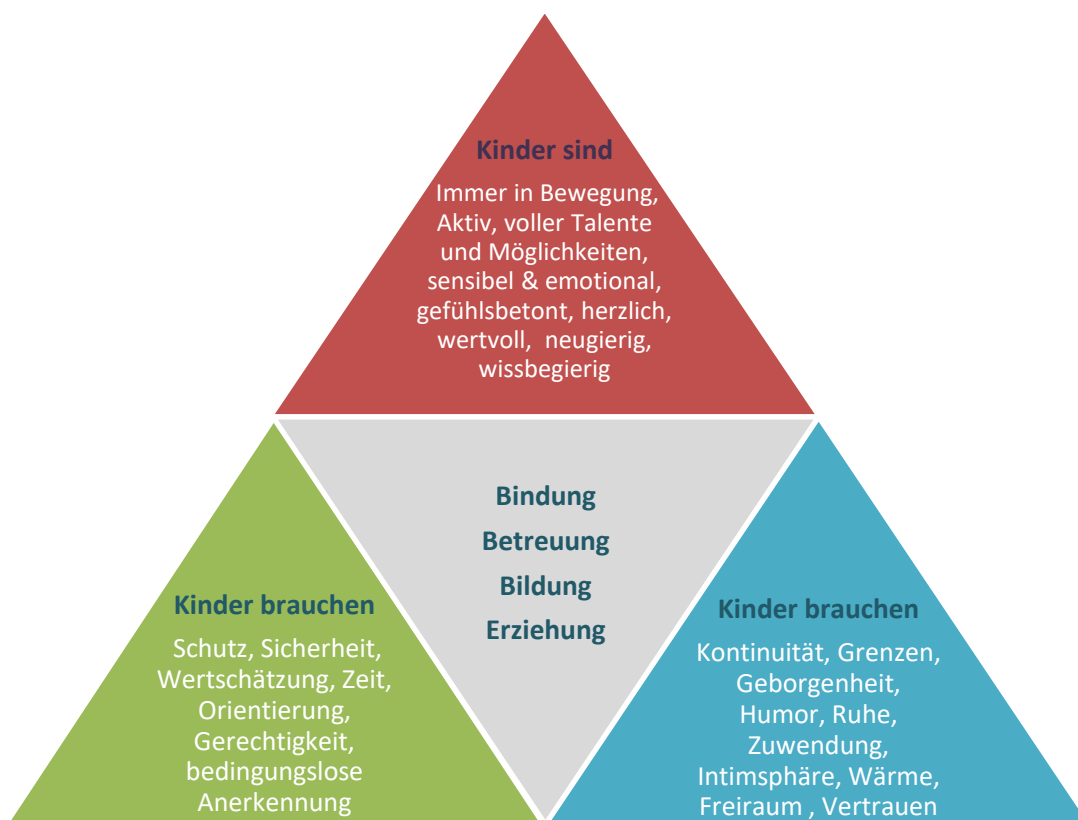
Kinder sind

Immer in Bewegung, Aktiv, voller Talente und Möglichkeiten, sensibel & emotional, gefühlsbetont, herzlich, wertvoll, neugierig, wissbegierig

Bindung

Betreuung

Bildung

Erziehung

Kinder brauchen

Schutz, Sicherheit, Wertschätzung, Zeit, Orientierung, Gerechtigkeit, bedingungslose Anerkennung

Kinder brauchen

Kontinuität, Grenzen, Geborgenheit, Humor, Ruhe, Zuwendung, Intimsphäre, Wärme, Freiraum , Vertrauen